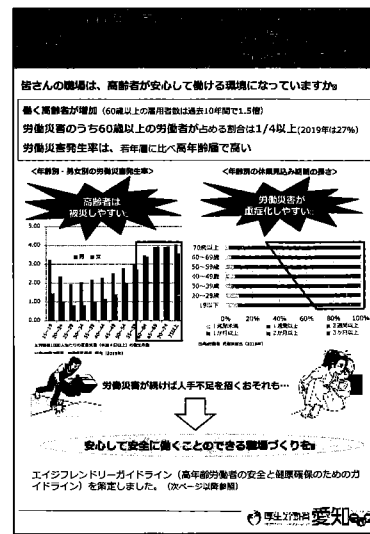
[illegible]

皆さんの職場は、高齢者が安心して働ける環境になっていますか。

働く高齢者が増加（60歳以上の雇用者数は過去10年間で1.5倍）

労働災害のうち60歳以上の労働者が占める割合は1/4以上(2019年は27%)

労働災害発生率は、若年層に比べ高年齢層で高い

＜年齢別・男女別の労働災害発生率＞

高齢者は被災しやすい

■男 ■女

5.00
4.00
3.00
2.00
1.00
0.00

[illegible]

＜年齢別の休業見込み期間の長さ＞

労働災害が重症化しやすい

70歳以上
60～69歳
50～59歳
40～49歳
30～39歳
20～29歳
19歳以下

0% 20% 40% 60% 80% 100%

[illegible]

労働災害が続けば人手不足を招くおそれも…

安心して安全に働くことのできる職場づくりを。

エイジフレンドリーガイドライン（高年齢労働者の安全と健康確保のためのガイドライン）を策定しました。（次ページ以降参照）

厚生労働省 愛知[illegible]